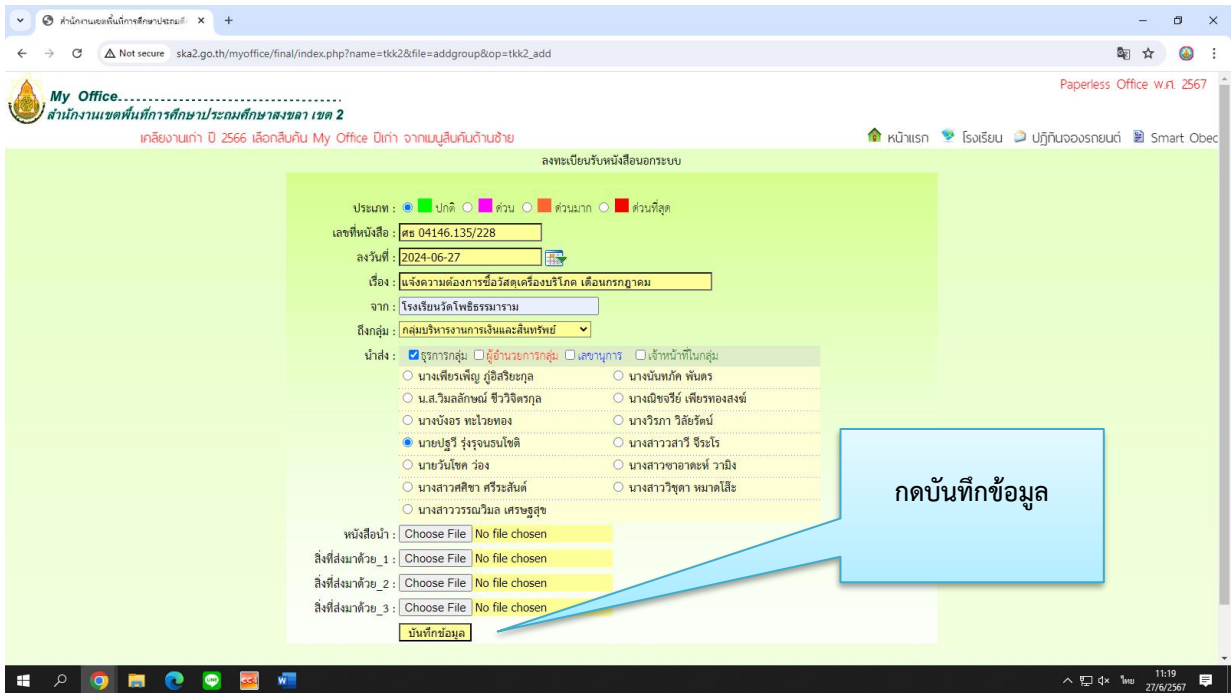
สำนักงานเขตพื้นที่การศึกษาประถมศึ ×  +

Not secure  ska2.go.th/myoffice/final/index.php?name=tkk2&file=addgroup&op=tkk2_add

My Office...........................
สำนักงานเขตพื้นที่การศึกษาประถมศึกษาสงขลา เขต 2

Paperless Office พ.ศ. 2567

เกลียงานเก่า ปี 2566 เลือกสืบค้น My Office ปีเก่า จากเมนูสืบค้นด้านซ้าย

หน้าแรก  โรงเรียน  ปฏิทินจองรถยนต์  Smart Obec

ลงทะเบียนรับหนังสือนอกระบบ

ประเภท : ปกติ  ด่วน  ด่วนมาก  ด่วนที่สุด

เลขที่หนังสือ : ศธ 04146.135/228

ลงวันที่ : 2024-06-27

เรื่อง : แจ้งความต้องการซื้อวัสดุเครื่องบริโภค เดือนกรกฎาคม

จาก : โรงเรียนวัดโพธิธรรมาราม

ถึงกลุ่ม : กลุ่มบริหารงานการเงินและสินทรัพย์

นำส่ง : ธุรการกลุ่ม  ผู้อำนวยการกลุ่ม  เลขานุการ  เจ้าหน้าที่ในกลุ่ม

นางเพียรเพ็ญ ภู่อิสริยกุล
นางนันทภัค พันตร
น.ส.วิมลลักษณ์ ชีววิจิตรกุล
นางณิชจรีย์ เพียรทองสงฆ์
นางบังอร ทะไวทอง
นางวิรภา วิลัยรัตน์
นายปฐวี รุ่งรุจนธนโชติ
นางสาวสารี จีระโร
นายวันโชค ว่อง
นางสาวซาอาดะห์ วามิง
นางสาวศศิชา ศรีระสันต์
นางสาววิชุดา หมาดโส๊ะ
นางสาววรรณวิมล เศรษฐสุข

หนังสือนำ : Choose File No file chosen
สิ่งที่ส่งมาด้วย_1 : Choose File No file chosen
สิ่งที่ส่งมาด้วย_2 : Choose File No file chosen
สิ่งที่ส่งมาด้วย_3 : Choose File No file chosen

บันทึกข้อมูล

กดบันทึกข้อมูล

ไทย 11:19 27/6/2567